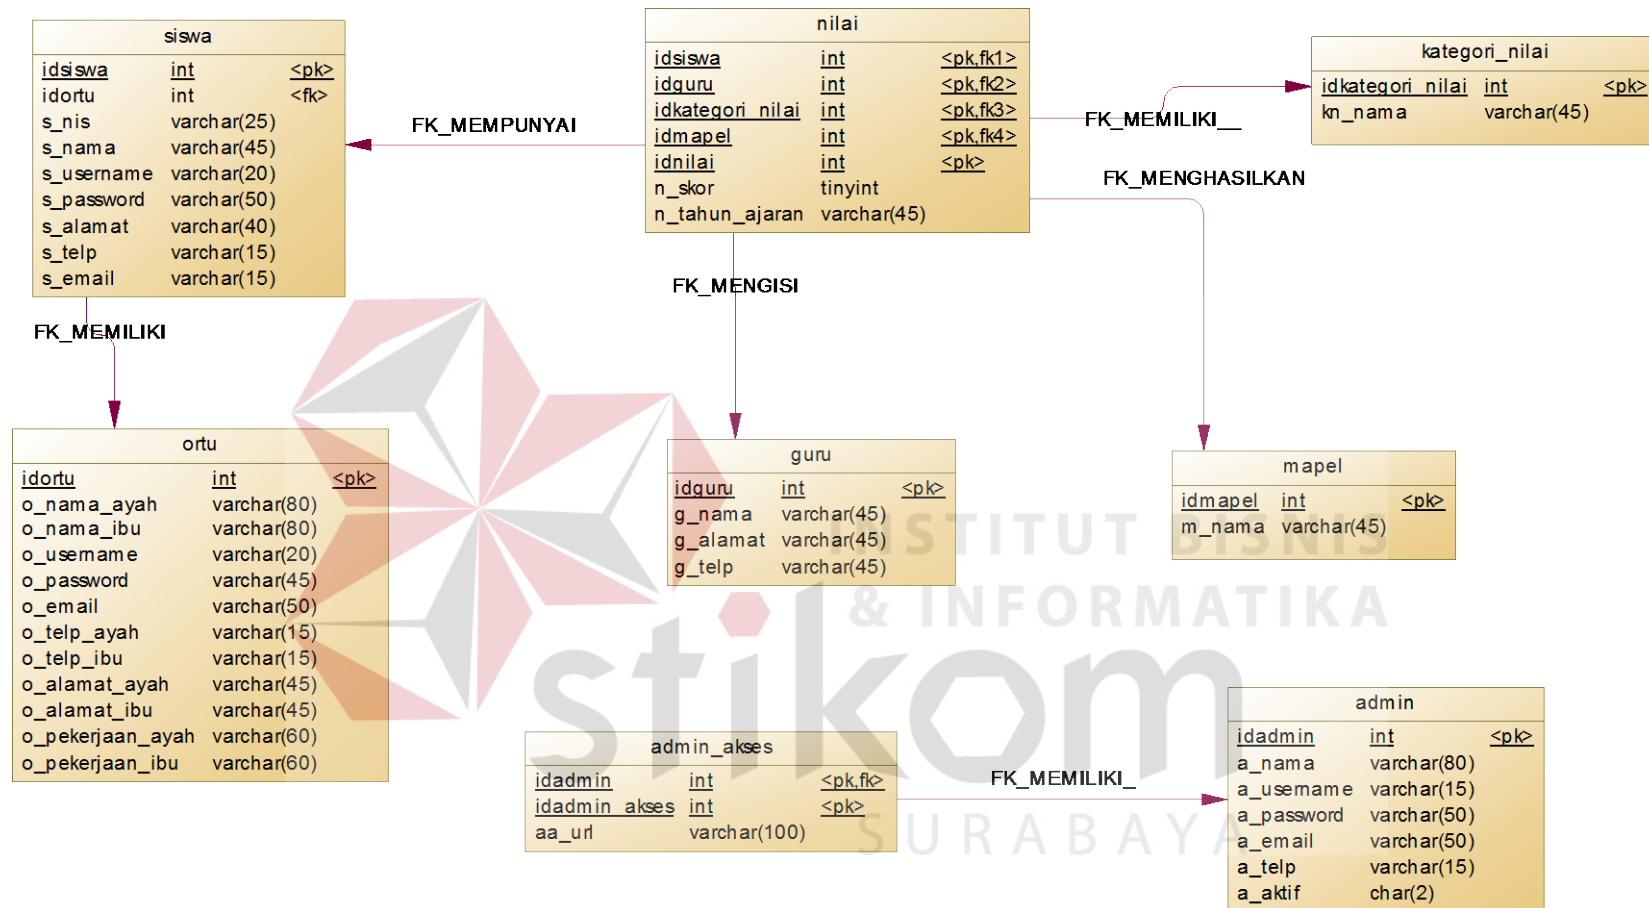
siswa

| | | |
|---|---|---|
| idsiswa | int | <pk> |
| idortu | int | <fk> |
| s_nis | varchar(25) | |
| s_nama | varchar(45) | |
| s_username | varchar(20) | |
| s_password | varchar(50) | |
| s_alamat | varchar(40) | |
| s_telp | varchar(15) | |
| s_email | varchar(15) | |

nilai

| | | |
|---|---|---|
| idsiswa | int | <pk,fk1> |
| idguru | int | <pk,fk2> |
| idkategori_nilai | int | <pk,fk3> |
| idmapel | int | <pk,fk4> |
| idnilai | int | <pk> |
| n_skor | tinyint | |
| n_tahun_ajaran | varchar(45) | |

kategori_nilai

| | | |
|---|---|---|
| idkategori_nilai | int | <pk> |
| kn_nama | varchar(45) | |

FK_MEMPUNYAI

FK_MEMILIKI__

FK_MENGHASILKAN

FK_MENGISI

FK_MEMILIKI

ortu

| | | |
|---|---|---|
| idortu | int | <pk> |
| o_nama_ayah | varchar(80) | |
| o_nama_ibu | varchar(80) | |
| o_username | varchar(20) | |
| o_password | varchar(45) | |
| o_email | varchar(50) | |
| o_telp_ayah | varchar(15) | |
| o_telp_ibu | varchar(15) | |
| o_alamat_ayah | varchar(45) | |
| o_alamat_ibu | varchar(45) | |
| o_pekerjaan_ayah | varchar(60) | |
| o_pekerjaan_ibu | varchar(60) | |

guru

| | | |
|---|---|---|
| idguru | int | <pk> |
| g_nama | varchar(45) | |
| g_alamat | varchar(45) | |
| g_telp | varchar(45) | |

mapel

| | | |
|---|---|---|
| idmapel | int | <pk> |
| m_nama | varchar(45) | |

INSTITUT BISNIS & INFORMATIKA stikom SURABAYA

admin_akses

| | | |
|---|---|---|
| idadmin | int | <pk,fk> |
| idadmin_akses | int | <pk> |
| aa_url | varchar(100) | |

FK_MEMILIKI_

admin

| | | |
|---|---|---|
| idadmin | int | <pk> |
| a_nama | varchar(80) | |
| a_username | varchar(15) | |
| a_password | varchar(50) | |
| a_email | varchar(50) | |
| a_telp | varchar(15) | |
| a_aktif | char(2) | |